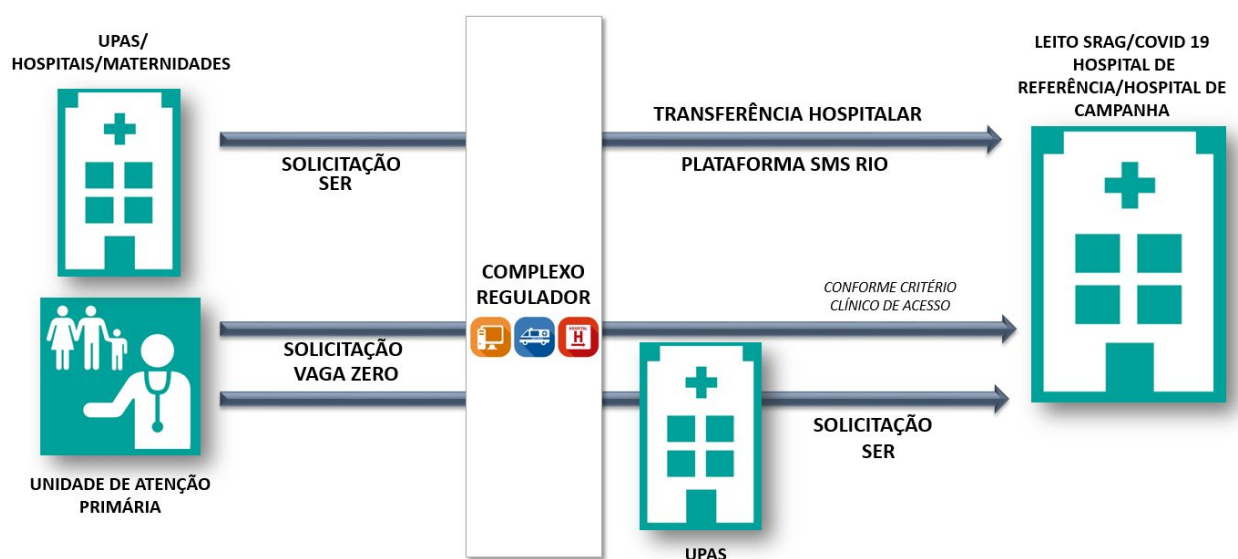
UPAS/
HOSPITAIS/MATERNIDADES

SOLICITAÇÃO
SER

COMPLEXO
REGULADOR

TRANSFERÊNCIA HOSPITALAR

PLATAFORMA SMS RIO

LEITO SRAG/COVID 19
HOSPITAL DE
REFERÊNCIA/HOSPITAL DE
CAMPANHA

CONFORME CRITÉRIO
CLÍNICO DE ACESSO

SOLICITAÇÃO
VAGA ZERO

SOLICITAÇÃO
SER

UNIDADE DE ATENÇÃO
PRIMÁRIA

UPAS